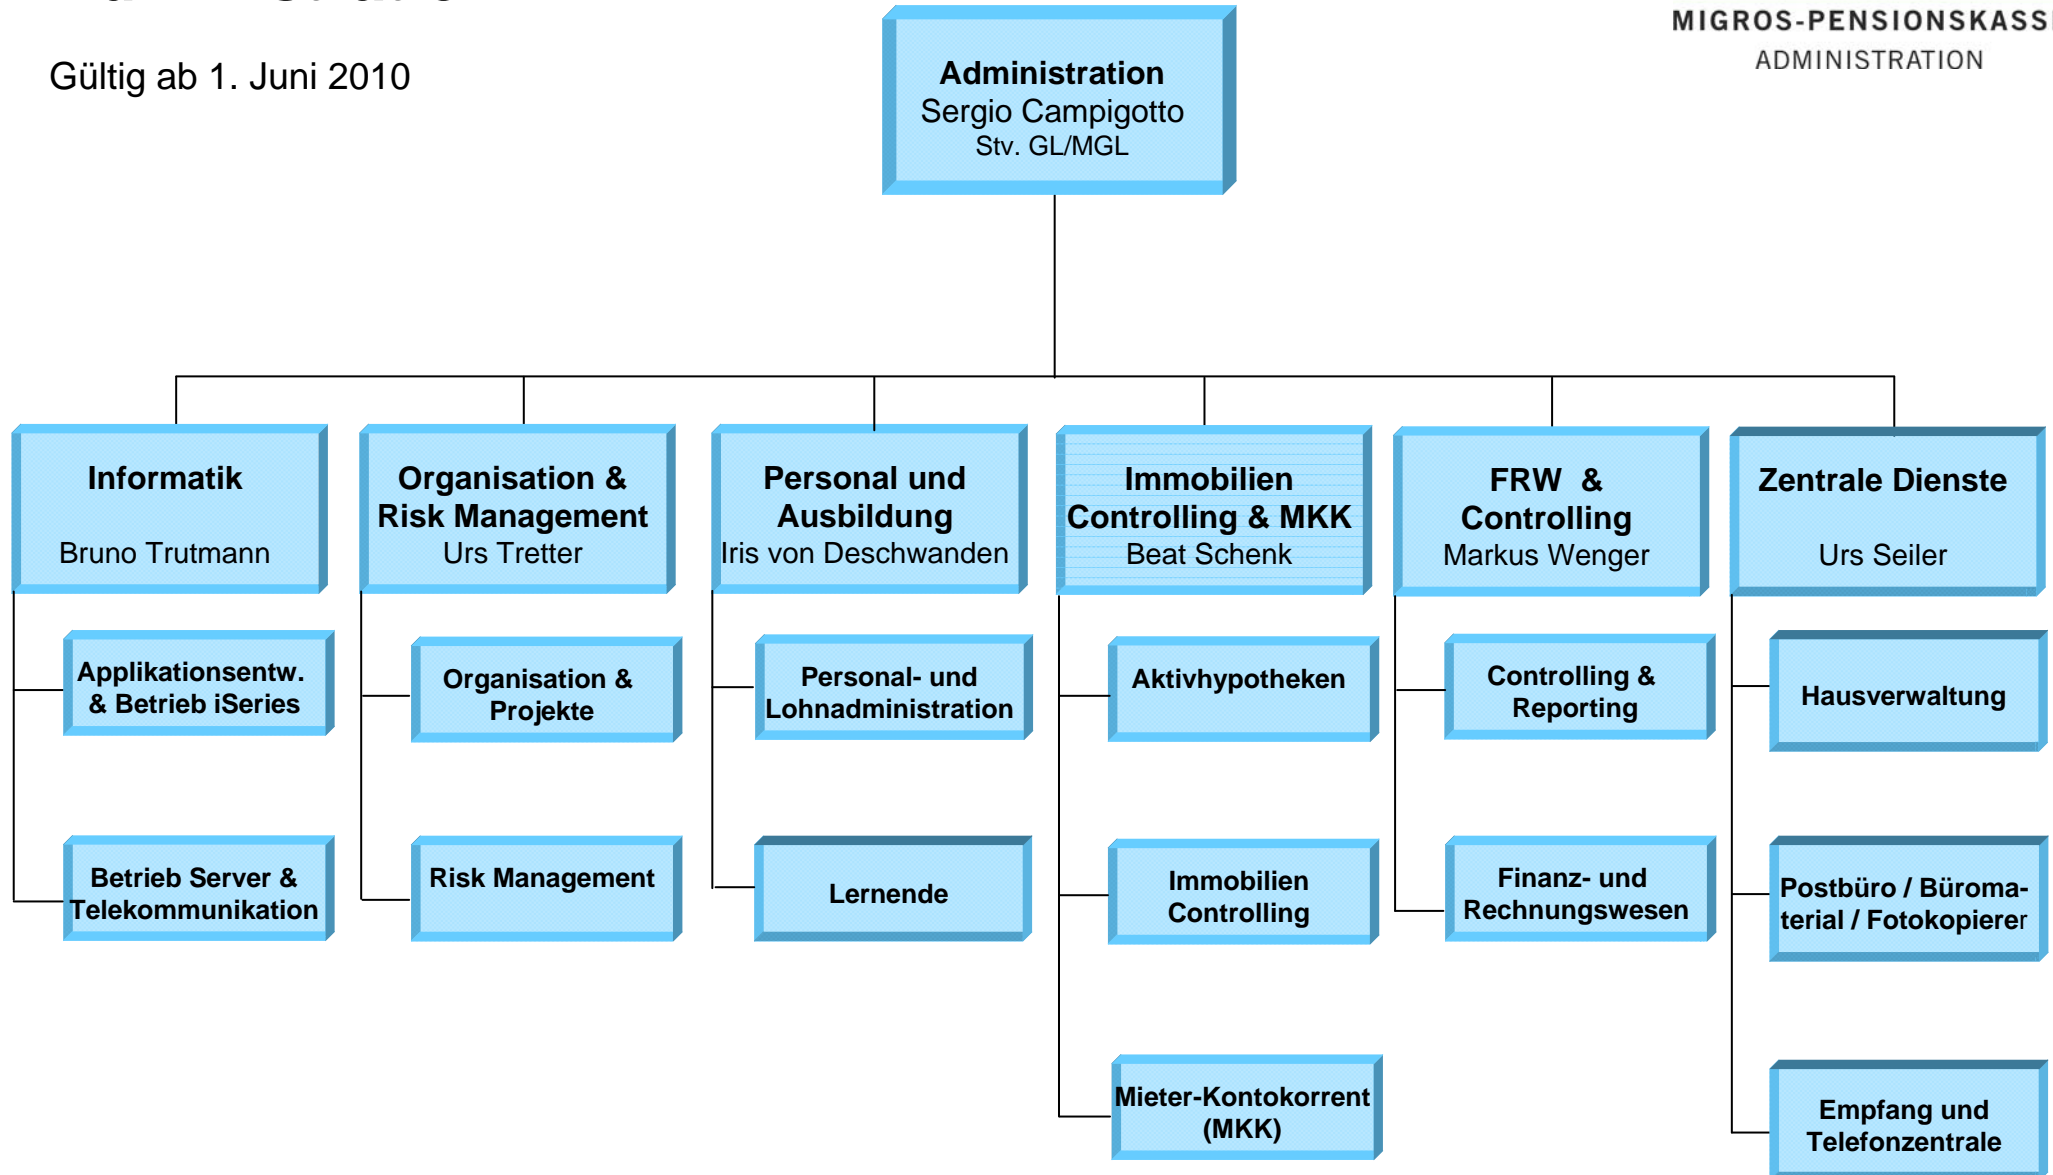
Gültig ab 1. Juni 2010

MIGROS-PENSIONSKASS
ADMINISTRATION

**Administration**
Sergio Campigotto
Stv. GL/MGL

**Informatik**
Bruno Trutmann

**Applikationsentw. & Betrieb iSeries**

**Betrieb Server & Telekommunikation**

**Organisation & Risk Management**
Urs Tretter

**Organisation & Projekte**

**Risk Management**

**Personal und Ausbildung**
Iris von Deschwanden

**Personal- und Lohnadministration**

**Lernende**

**Immobilien Controlling & MKK**
Beat Schenk

**Aktivhypotheken**

**Immobilien Controlling**

**Mieter-Kontokorrent (MKK)**

**FRW & Controlling**
Markus Wenger

**Controlling & Reporting**

**Finanz- und Rechnungswesen**

**Zentrale Dienste**
Urs Seiler

**Hausverwaltung**

**Postbüro / Büromaterial / Fotokopierer**

**Empfang und Telefonzentrale**